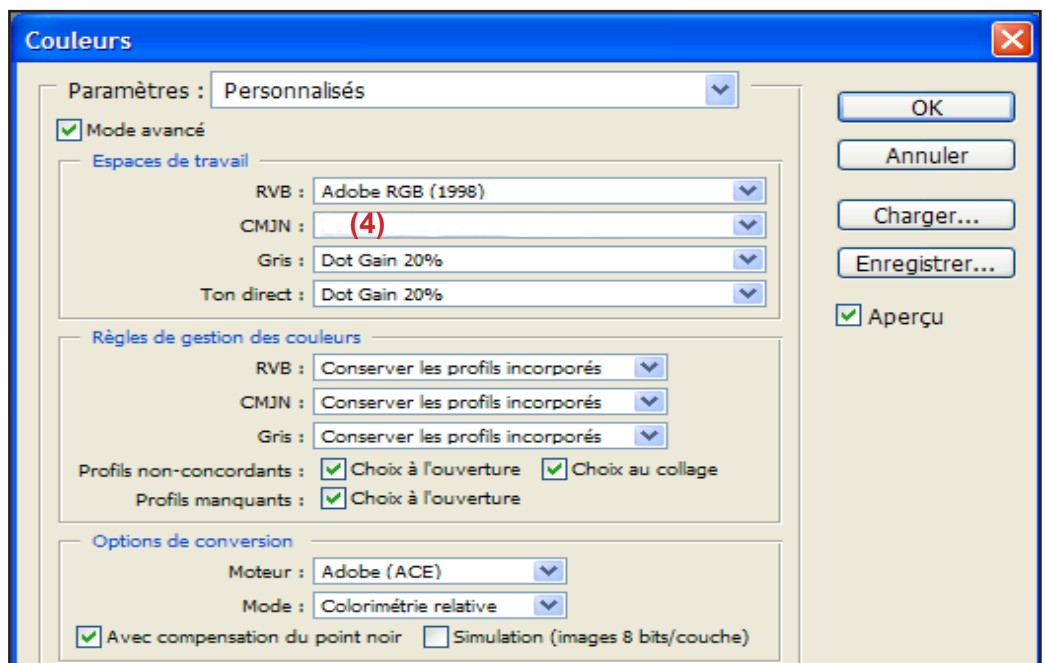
Couleurs

Paramètres : Personnalisés

Mode avancé

Espaces de travail

RVB : Adobe RGB (1998)

CMJN : (4)

Gris : Dot Gain 20%

Ton direct : Dot Gain 20%

Règles de gestion des couleurs

RVB : Conserver les profils incorporés

CMJN : Conserver les profils incorporés

Gris : Conserver les profils incorporés

Profils non-concordants : Choix à l'ouverture Choix au collage

Profils manquants : Choix à l'ouverture

Options de conversion

Moteur : Adobe (ACE)

Mode : Colorimétrie relative

Avec compensation du point noir Simulation (images 8 bits/couche)

OK

Annuler

Charger...

Enregistrer...

Aperçu